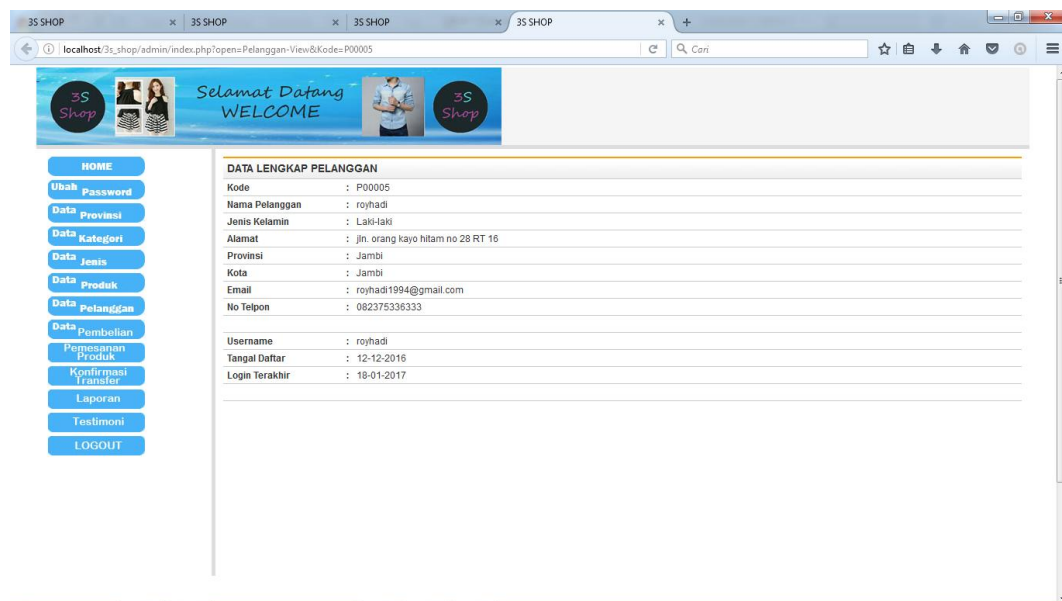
3S SHOP × 3S SHOP × 3S SHOP × 3S SHOP × +

localhost/3s_shop/admin/index.php?open=Pelanggan-View&Kode=P00005

Cari

3S Shop

Selamat Datang
WELCOME

3S Shop

HOME
Ubah Password
Data Provinsi
Data Kategori
Data Jenis
Data Produk
Data Pelanggan
Data Pembelian
Pemesanan Produk
Konfirmasi Transfer
Laporan
Testimoni
LOGOUT

DATA LENGKAP PELANGGAN

| | |
|---|---|
| Kode | : P00005 |
| Nama Pelanggan | : royhadi |
| Jenis Kelamin | : Laki-laki |
| Alamat | : jln. orang kayo hitam no 28 RT 16 |
| Provinsi | : Jambi |
| Kota | : Jambi |
| Email | : royhadi1994@gmail.com |
| No Telpon | : 082375336333 |
| | |
| Username | : royhadi |
| Tangal Daftar | : 12-12-2016 |
| Login Terakhir | : 18-01-2017 |